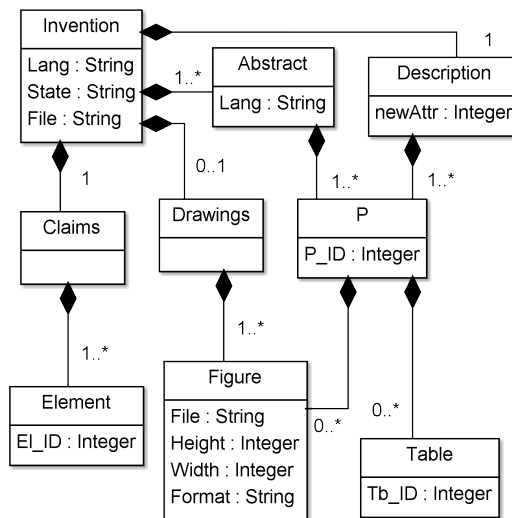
Invention
Lang : String
State : String
File : String

1

1..*

Abstract
Lang : String

Description
newAttr : Integer

1

0..1

Claims

Drawings

P
P_ID : Integer

1..*

1..*

1..*

1..*

Element
El_ID : Integer

Figure
File : String
Height : Integer
Width : Integer
Format : String

0..*

0..*

Table
Tb_ID : Integer